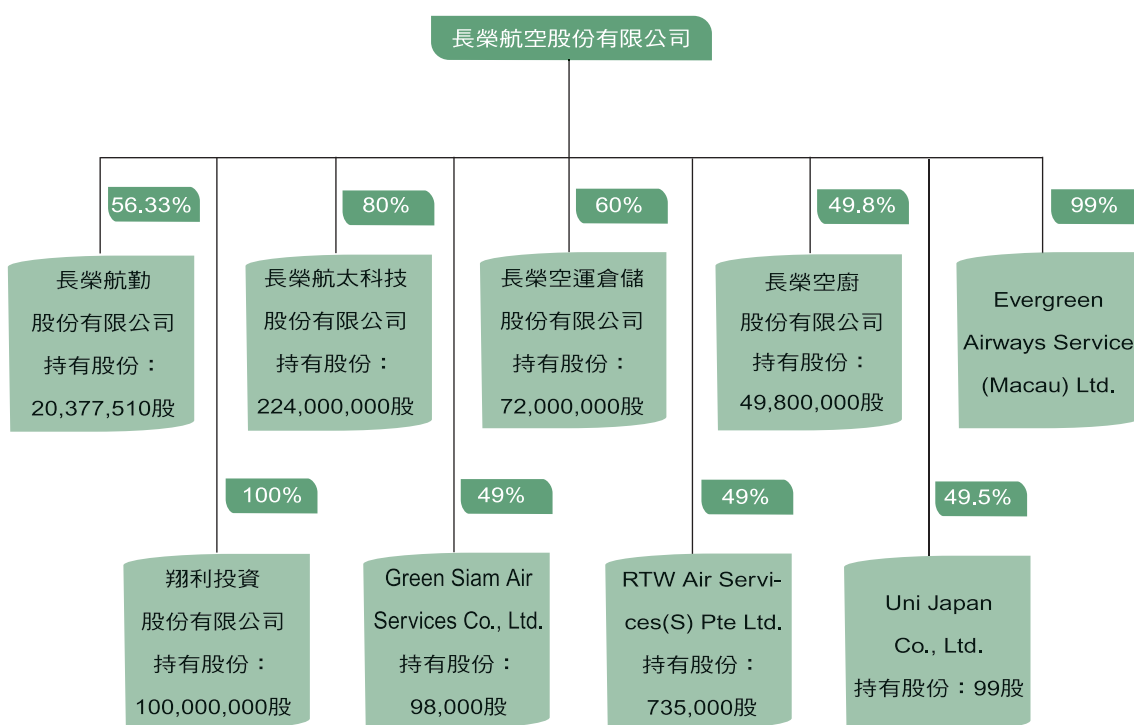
長榮航空股份有限公司

56.33%

長榮航勤股份有限公司
持有股份：
20,377,510股

80%

長榮航太科技股份有限公司
持有股份：
224,000,000股

60%

長榮空運倉儲股份有限公司
持有股份：
72,000,000股

49.8%

長榮空廚股份有限公司
持有股份：
49,800,000股

99%

Evergreen Airways Service (Macau) Ltd.

100%

翔利投資股份有限公司
持有股份：
100,000,000股

49%

Green Siam Air Services Co., Ltd.
持有股份：
98,000股

49%

RTW Air Services(S) Pte Ltd.
持有股份：
735,000股

49.5%

Uni Japan Co., Ltd.
持有股份：99股